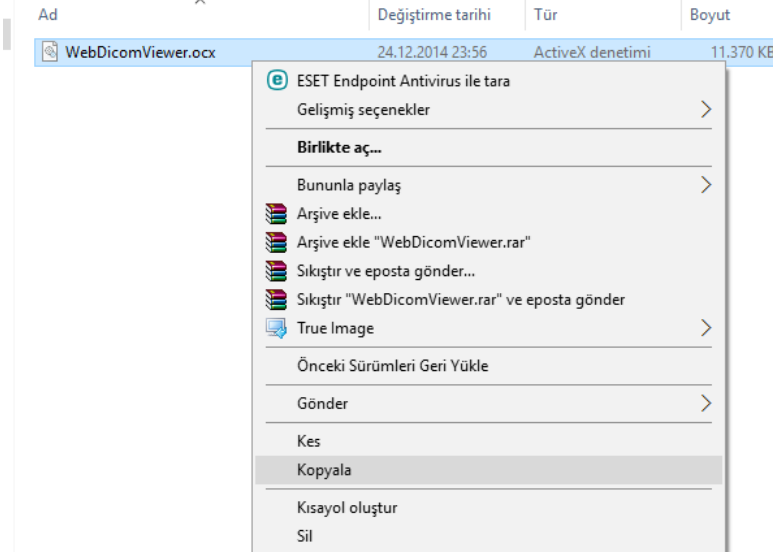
| Ad | Değiştirme tarihi | Tür | Boyut |
|---|---|---|---|
| WebDicomViewer.ocx | 24.12.2014 23:56 | ActiveX denetimi | 11.370 KB |

ESET Endpoint Antivirus ile tara
Gelişmiş seçenekler
Birlikte aç...
Bununla paylaş
Arşive ekle...
Arşive ekle "WebDicomViewer.rar"
Sıkıştır ve eposta gönder...
Sıkıştır "WebDicomViewer.rar" ve eposta gönder
True Image
Önceki Sürümleri Geri Yükle
Gönder
Kes
Kopyala
Kısayol oluştur
Sil